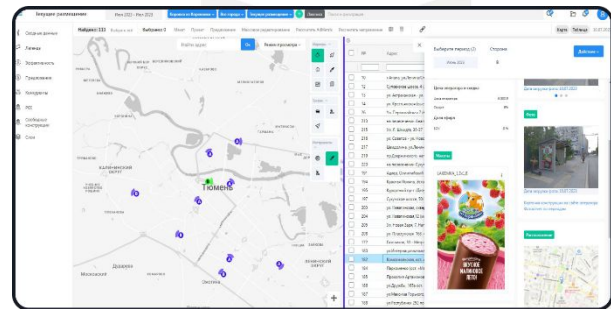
Текущее размещение
Июнь 2023 - Июнь 2023
Вокзалы и Вокзалы
Все города
Текущие размещения
Закрыть
Поиск по адресу
Сводные данные
Площадь
Управленность
Предложения
Контракты
ЭФ
Свободные конструкции
Слои
Найдено 133
Выбрано 0
Фильт
Пресет
Предложение
Массовое редактирование
Рассчитать МЕДИАПЛ
Рассчитать медиаплан
Найти адрес
Режим просмотра
Карта
Таблица
Выберите период (2)
Июнь 2023
Стороны
Действия
Цена аренды на сторону
Цена печати
Цена монтажа
Цена итого
НДС
Макеты
ЗАБЕЙКА_LILLIE
Вкусное малиновое лето
ТЮМЕНЬ
Тюмень
КАЛИНИНСКИЙ ОКРУГ
ЦЕНТРАЛЬНЫЙ ОКРУГ
ЛЕНИНСКИЙ ОКРУГ
Дударева
Московский
Ново-Поселок
Антипино
Лесной Ощепково
Маска
Фото
Фото конструкции
Местоположение
Дата загрузки фото: 20.07.2023
70
72
73
74
75
213
215
216
217
218
219
220
221
222
223
224
225
226
227
228
229
230
231
232
233
234
235
236
237
238